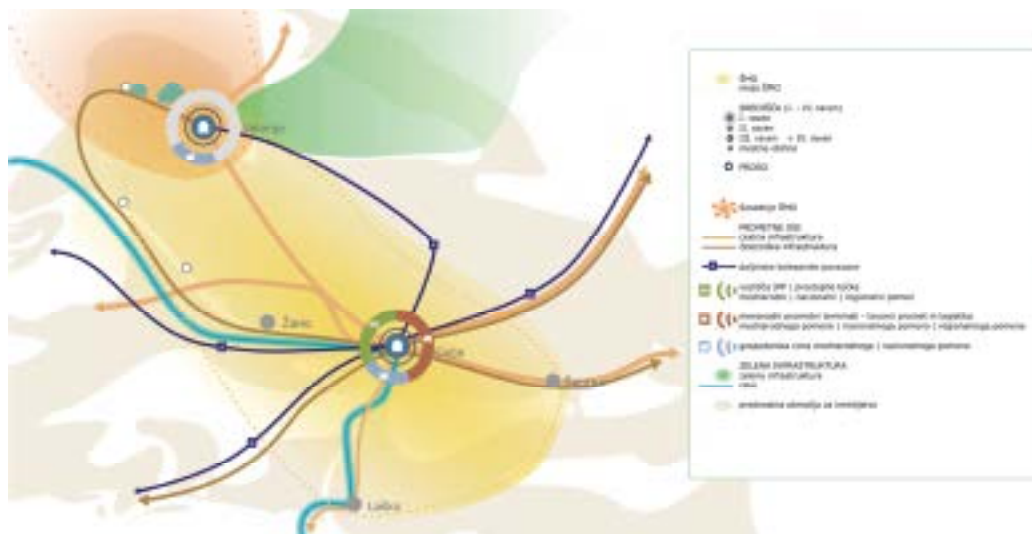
Žiri

Ljubljana

Škofja Loka

Vrhnika

Kranj

ŠHG
meja ŠRO

SREDIŠČA (I. - VI. raven)
I. raven
II. raven
III. raven + IV. raven
mestna občina

PEDRO

Povezava ŠHG

PROMETNE OSI
cestna infrastruktura
železniška infrastruktura

daljinske kolesarske povezave

vozlišča JPP | prestopne točke
mednarodni | nacionalni | regionalni pomen

intermodalni prometni terminali – logistični procesi in logistika
mednarodnega pomena | nacionalnega pomena | regionalnega pomena

gospodarska cona mednarodnega | nacionalnega pomena

ZELENA INFRASTRUKTURA
zelena infrastruktura
reke

prednostna območja za investicije